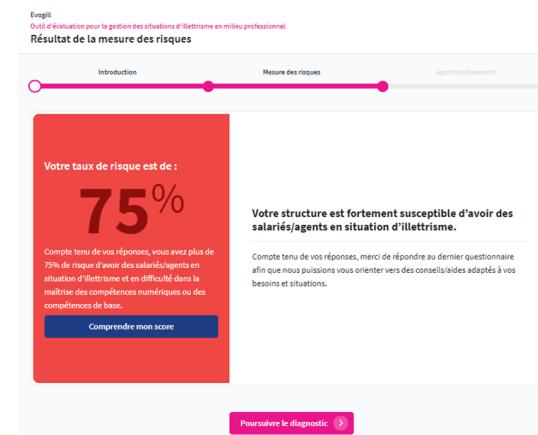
Evagill
Outil d'évaluation pour la gestion des situations d'illettrisme en milieu professionnel
Résultat de la mesure des risques

Introduction
Mesure des risques
Approfondissement

Votre taux de risque est de :

75%

Compte tenu de vos réponses, vous avez plus de 75% de risque d'avoir des salariés/agents en situation d'illettrisme et en difficulté dans la maîtrise des compétences numériques ou des compétences de base.

Comprendre mon score

Votre structure est fortement susceptible d'avoir des salariés/agents en situation d'illettrisme.

Compte tenu de vos réponses, merci de répondre au dernier questionnaire afin que nous puissions vous orienter vers des conseils/aides adaptés à vos besoins et situations.

Poursuivre le diagnostic